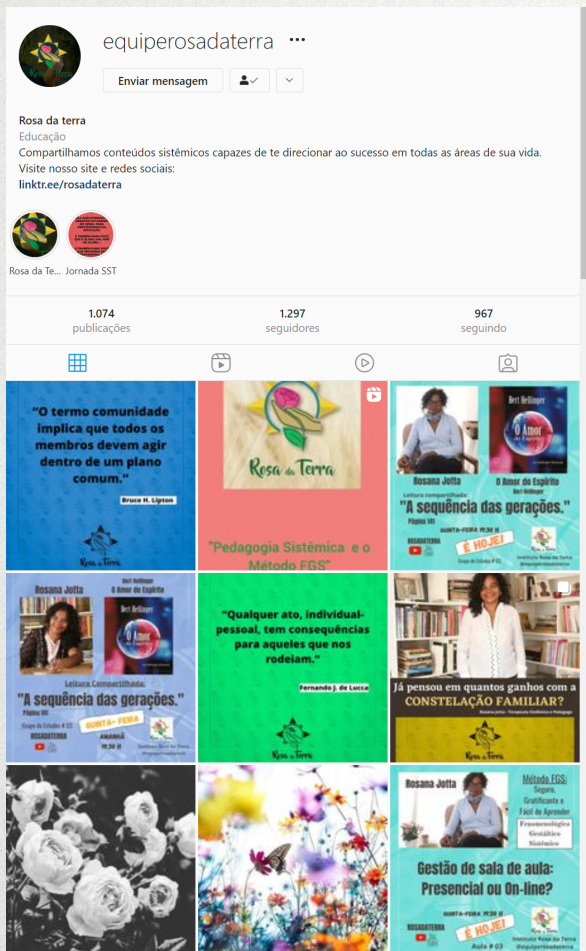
equiperosadaterra •••

Enviar mensagem

Rosa da terra
Educação
Compartilhamos conteúdos sistêmicos capazes de te direcionar ao sucesso em todas as áreas de sua vida. Visite nosso site e redes sociais:
linktr.ee/rosadaterra

Rosa da Te...
Jornada SST

1.074 publicações
1.297 seguidores
967 seguindo

"O termo comunidade implica que todos os membros devem agir dentro de um plano comum."
Bruce H. Lipton
Rosa da Terra

Rosa da Terra
"Pedagogia Sistêmica e o Método FGS"

Bert Hellinger
O Amor do Espírito
Rosana Jotta
O Amor do Espírito
Bert Hellinger
Leitura compartilhada:
"A sequência das gerações."
Página 141
QUINTA-FEIRA 19:30 H
ROSADATERRA
É HOJE!
Grupo de Estudos # 02
Instituto Rosa da Terra

Rosana Jotta
Bert Hellinger
O Amor do Espírito
Leitura Compartilhada:
"A sequência das gerações."
Página 141
QUINTA-FEIRA
Grupo de Estudos # 02
ROSADATERRA
AMANHÃ
19:30 H
Instituto Rosa da Terra

"Qualquer ato, individual-pessoal, tem consequências para aqueles que nos rodeiam."
Fernando J. de Lucca
Rosa da Terra

Já pensou em quantos ganhos com a CONSTELAÇÃO FAMILIAR?
Rosa da Terra

Rosana Jotta
Método FGS: Seguro, Gratificante e Fácil de Aprender
Fenomenológico Gestáltico Sistêmico
Gestão de sala de aula: Presencial ou On-line?
QUINTA-FEIRA 19:30 H
ROSADATERRA
É HOJE!
Aula # 03
Instituto Rosa da Terra